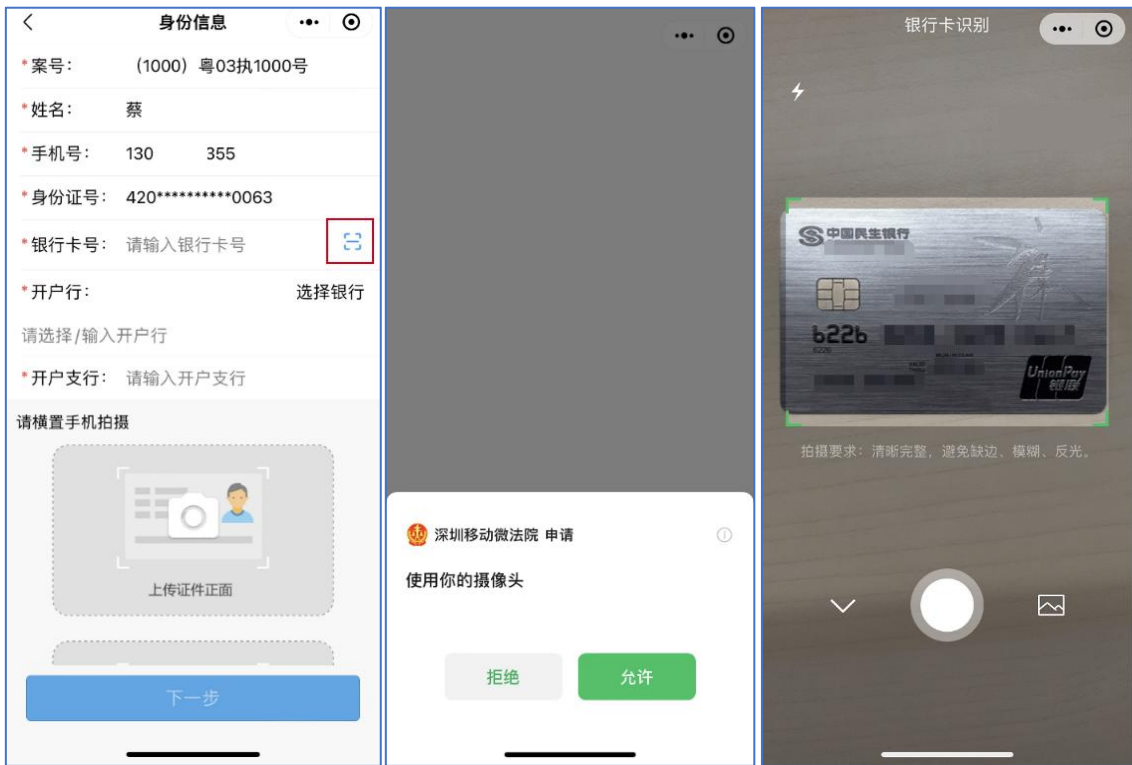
身份信息

*案号： （1000）粤03执1000号

*姓名： 蔡

*手机号： 130 355

*身份证号： 420**********0063

*银行卡号： 请输入银行卡号

*开户行： 选择银行

请选择/输入开户行

*开户支行： 请输入开户支行

请横置手机拍摄

上传证件正面

下一步

深圳移动微法院 申请

使用你的摄像头

拒绝

允许

银行卡识别

中国民生银行

622b

UnionPay 银联

拍摄要求：清晰完整，避免缺边、模糊、反光。